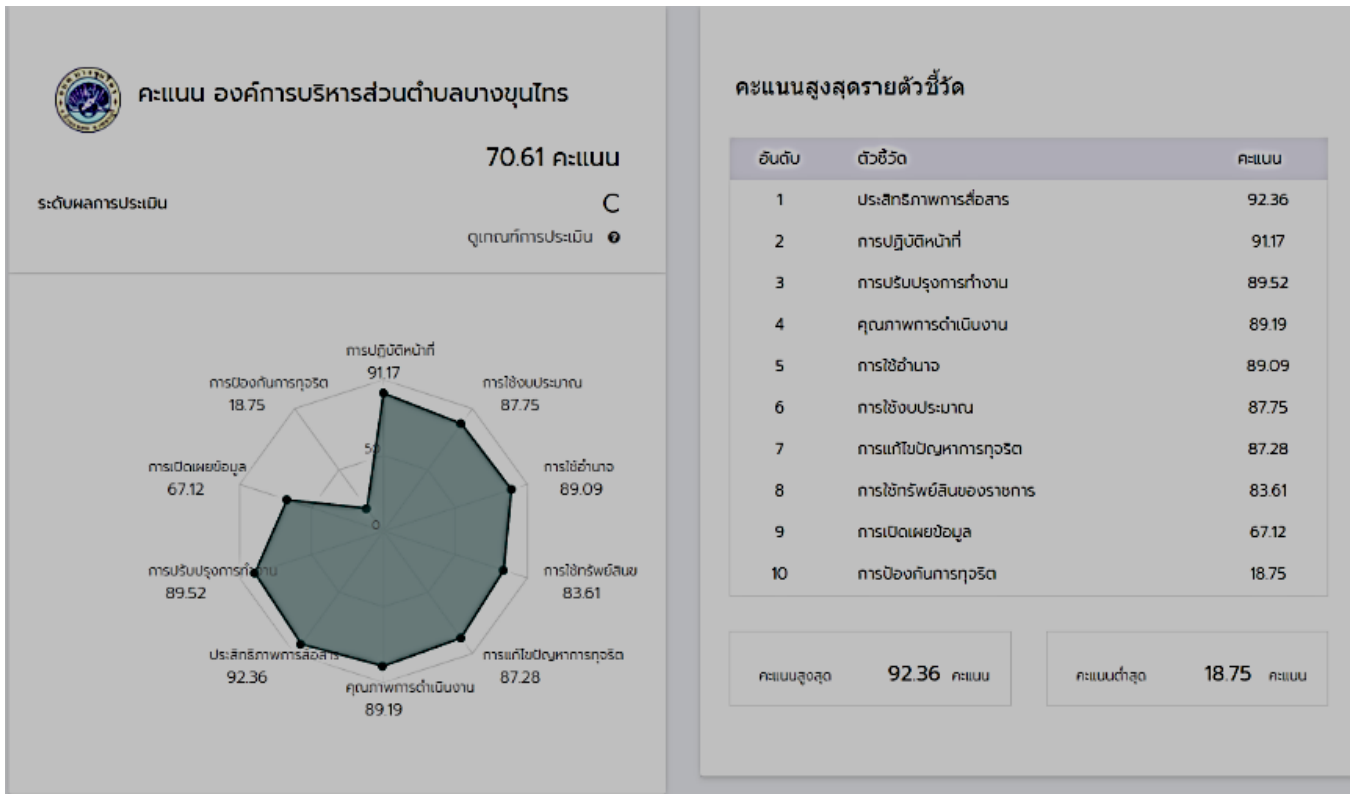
คะแนน องค์การบริหารส่วนตำบลบางขุนไทร

70.61 คะแนน

ระดับผลการประเมิน C

ดูเกณฑ์การประเมิน

การปฏิบัติหน้าที่
91.17

การใช้งบประมาณ
87.75

การใช้อำนาจ
89.09

การใช้ทรัพย์สินฯ
83.61

การแก้ไขปัญหาการทุจริต
87.28

คุณภาพการดำเนินงาน
89.19

ประสิทธิภาพการสื่อสาร
92.36

การปรับปรุงการทำงาน
89.52

การเปิดเผยข้อมูล
67.12

การป้องกันการทุจริต
18.75

50
0

คะแนนสูงสุดรายตัวชี้วัด

| อันดับ | ตัวชี้วัด | คะแนน |
|---|---|---|
| 1 | ประสิทธิภาพการสื่อสาร | 92.36 |
| 2 | การปฏิบัติหน้าที่ | 91.17 |
| 3 | การปรับปรุงการทำงาน | 89.52 |
| 4 | คุณภาพการดำเนินงาน | 89.19 |
| 5 | การใช้อำนาจ | 89.09 |
| 6 | การใช้งบประมาณ | 87.75 |
| 7 | การแก้ไขปัญหาการทุจริต | 87.28 |
| 8 | การใช้ทรัพย์สินของราชการ | 83.61 |
| 9 | การเปิดเผยข้อมูล | 67.12 |
| 10 | การป้องกันการทุจริต | 18.75 |

คะแนนสูงสุด 92.36 คะแนน

คะแนนต่ำสุด 18.75 คะแนน